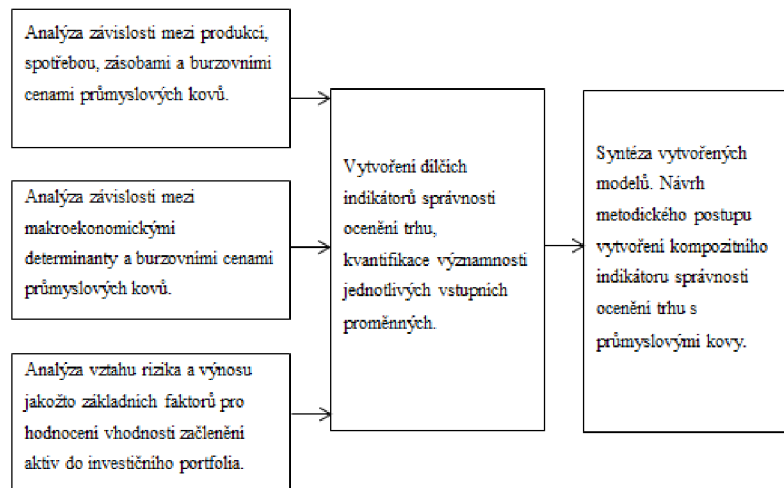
Analýza závislosti mezi produkcí, spotřebou, zásobami a burzovními cenami průmyslových kovů.

Analýza závislosti mezi makroekonomickými determinanty a burzovními cenami průmyslových kovů.

Analýza vztahu rizika a výnosu jakožto základních faktorů pro hodnocení vhodnosti začlenění aktiv do investičního portfolia.

Vytvoření dílčích indikátorů správnosti ocenění trhu, kvantifikace významnosti jednotlivých vstupních proměnných.

Syntéza vytvořených modelů. Návrh metodického postupu vytvoření kompozitního indikátoru správnosti ocenění trhu s průmyslovými kovy.